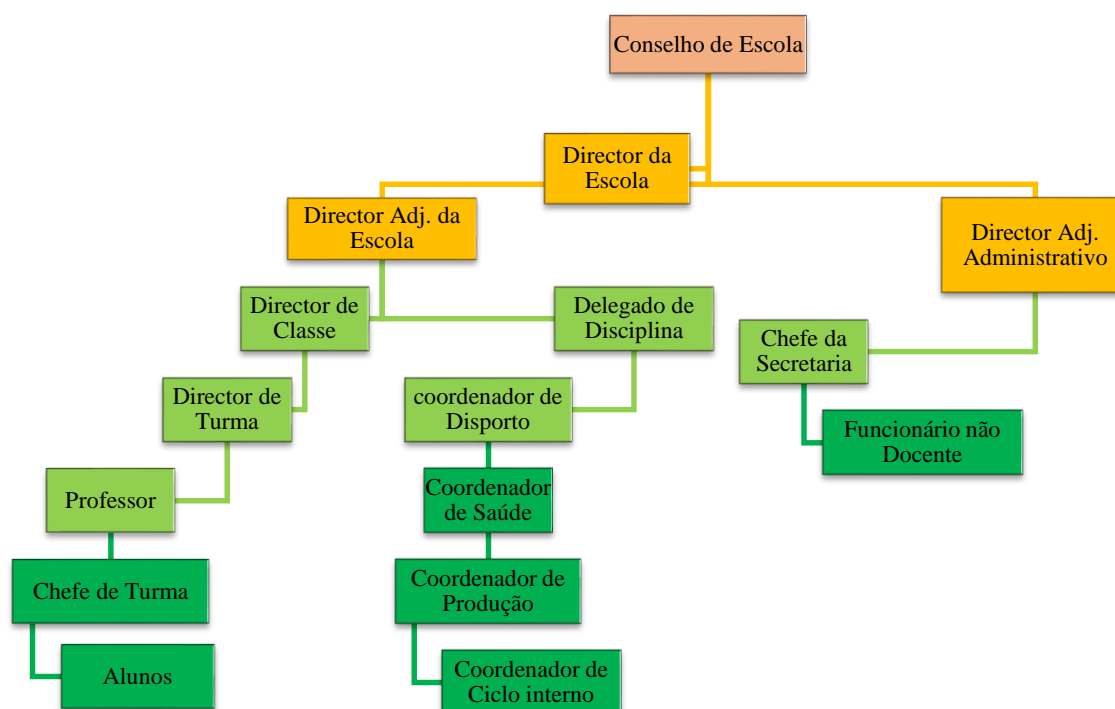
Conselho de Escola

Director da Escola

Director Adj. da Escola

Director Adj. Administrativo

Director de Classe

Delegado de Disciplina

Chefe da Secretaria

Director de Turma

coordenador de Disporto

Funcionário não Docente

Professor

Coordenador de Saúde

Chefe de Turma

Coordenador de Produção

Alunos

Coordenador de Ciclo interno